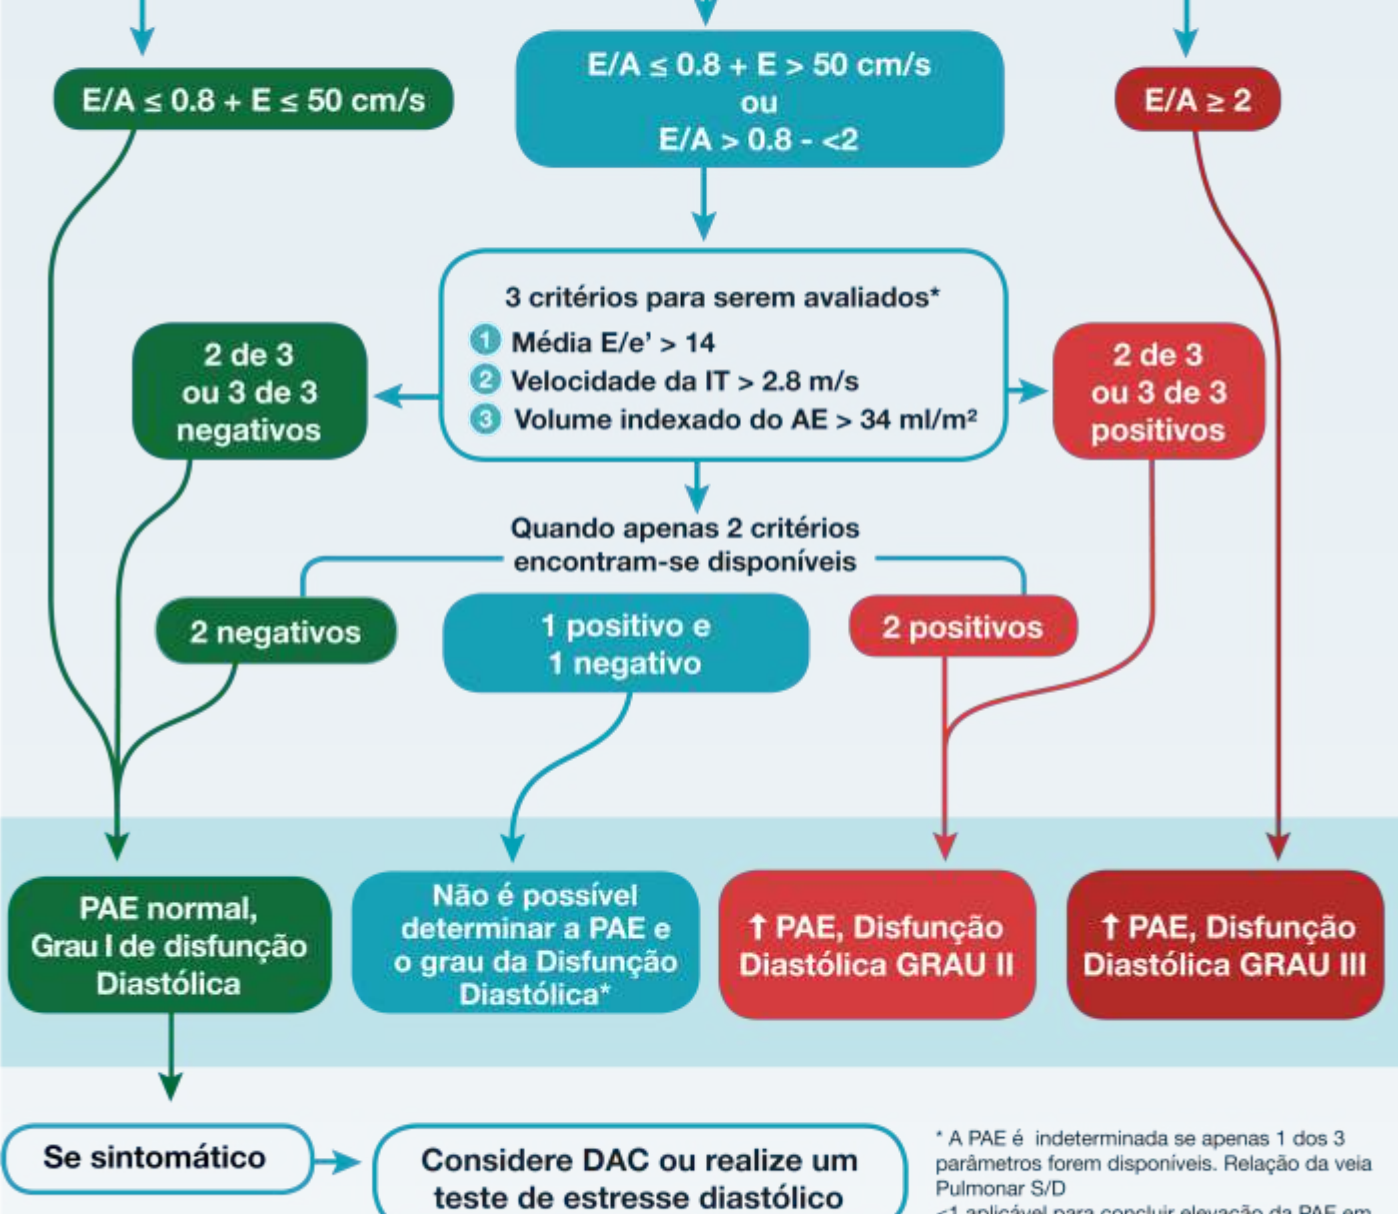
E/A ≤ 0.8 + E ≤ 50 cm/s

E/A ≤ 0.8 + E > 50 cm/s
ou
E/A > 0.8 - <2

E/A ≥ 2

3 critérios para serem avaliados*
1 Média E/e' > 14
2 Velocidade da IT > 2.8 m/s
3 Volume indexado do AE > 34 ml/m²

2 de 3 ou 3 de 3 negativos

2 de 3 ou 3 de 3 positivos

Quando apenas 2 critérios encontram-se disponíveis

2 negativos

1 positivo e 1 negativo

2 positivos

PAE normal, Grau I de disfunção Diastólica

Não é possível determinar a PAE e o grau da Disfunção Diastólica*

↑ PAE, Disfunção Diastólica GRAU II

↑ PAE, Disfunção Diastólica GRAU III

Se sintomático

Considere DAC ou realize um teste de estresse diastólico

* A PAE é indeterminada se apenas 1 dos 3 parâmetros forem disponíveis. Relação da veia Pulmonar S/D
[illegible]